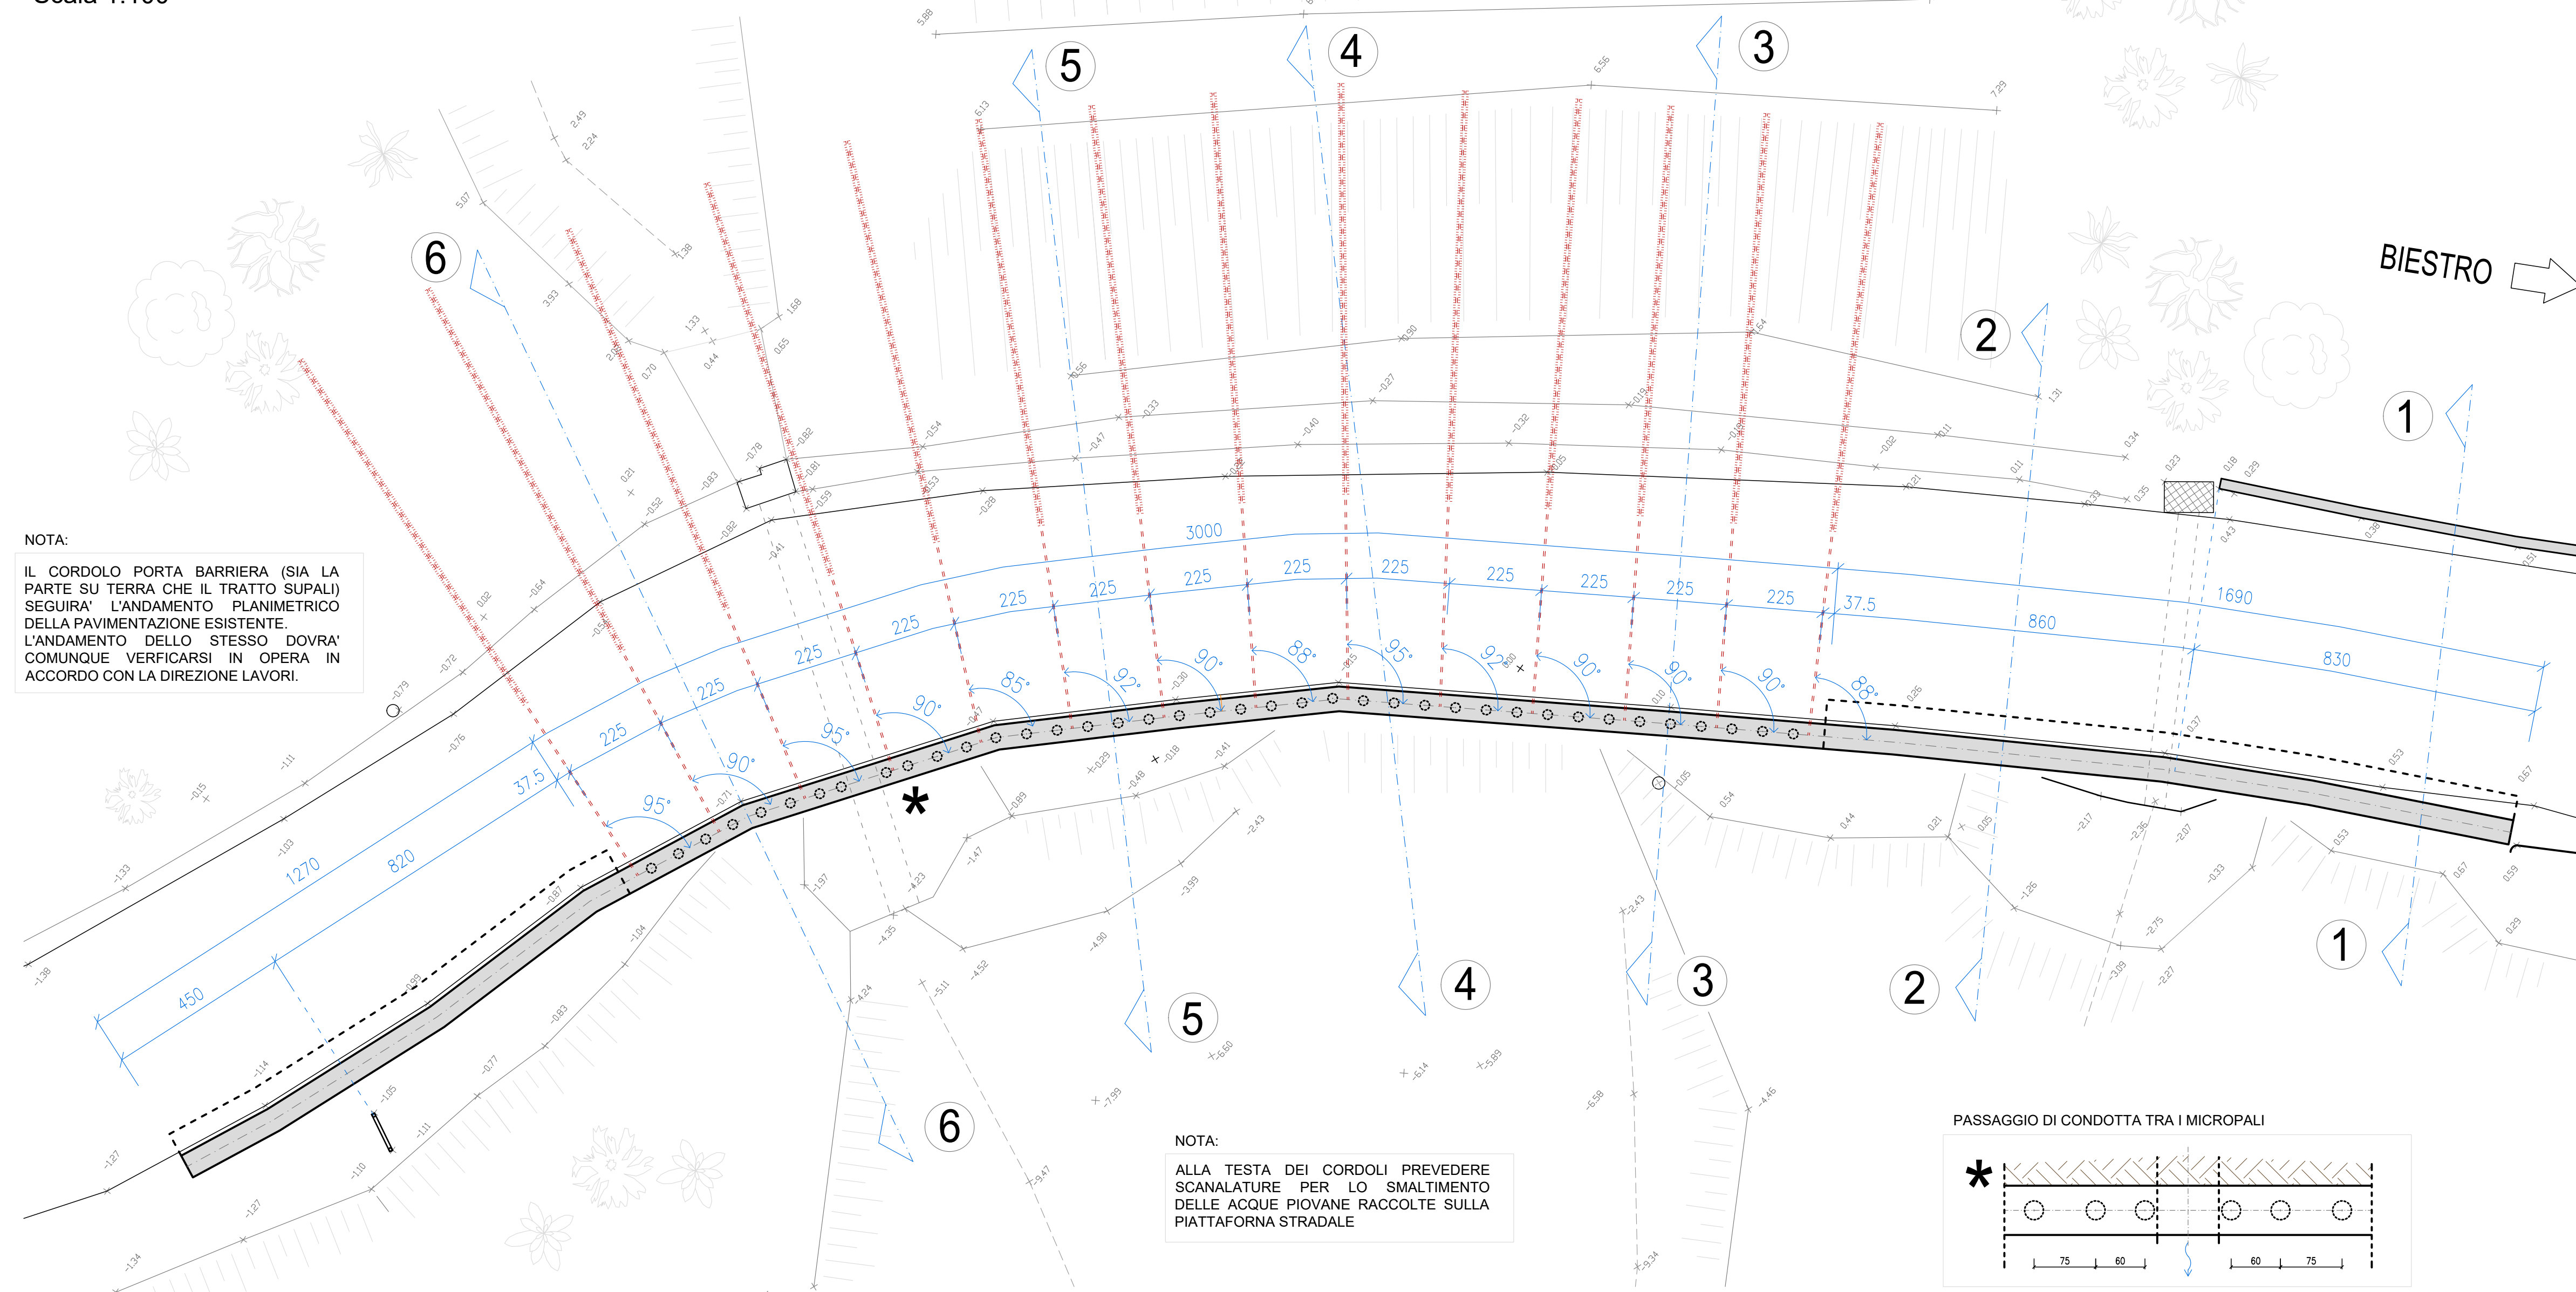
Scala 1:100

BIESTRO

NOTA:
IL CORDOLO PORTA BARRIERA (SIA LA PARTE SU TERRA CHE IL TRATTO SUPALI) SEGUIRA' L'ANDAMENTO PLANIMETRICO DELLA PAVIMENTAZIONE ESISTENTE. L'ANDAMENTO DELLO STESSO DOVRA' COMUNQUE VERFICARSI IN OPERA IN ACCORDO CON LA DIREZIONE LAVORI.

6 5 4 3 2 1

3000
225 225 225 225 225 225 225 225 225 225 225 225 225 37.5 37.5
1690
860
830
1270
820
450

95° 90° 95° 90° 85° 92° 90° 88° 95° 92° 90° 90° 90° 88°

1 2 3 4 5 6

NOTA:
ALLA TESTA DEI CORDOLI PREVEDERE SCANALATURE PER LO SMALTIMENTO DELLE ACQUE PIOVANE RACCOLTE SULLA PIATTAFORNA STRADALE

PASSAGGIO DI CONDOTTA TRA I MICROPALI
75 60 60 75